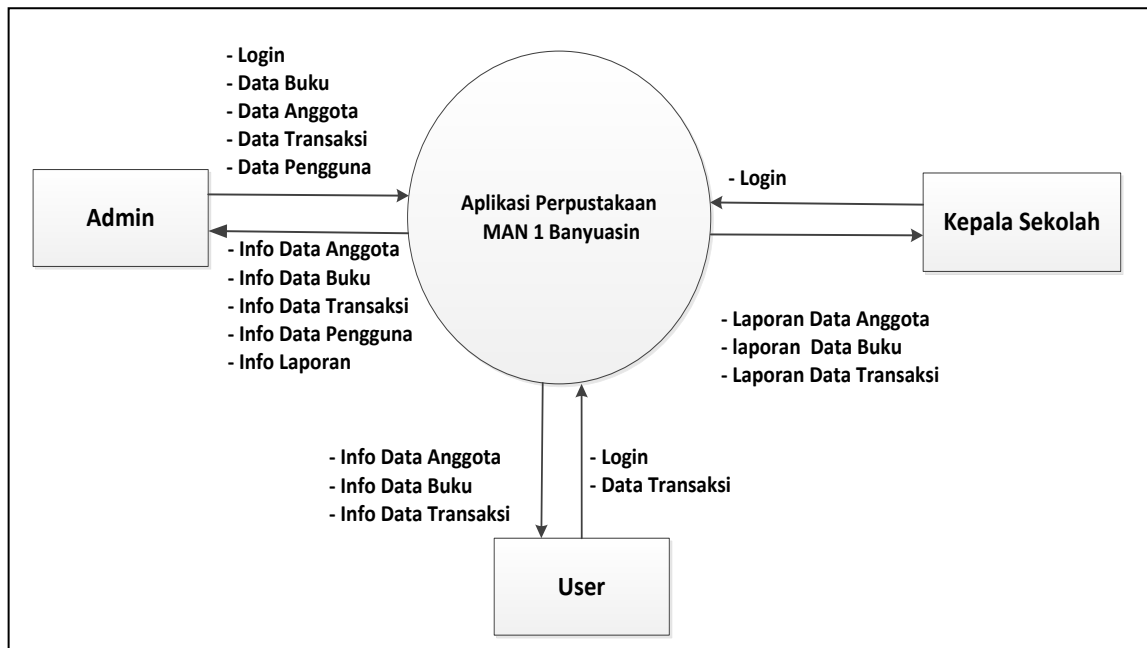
- Login
- Data Buku
- Data Anggota
- Data Transaksi
- Data Pengguna

Admin

- Info Data Anggota
- Info Data Buku
- Info Data Transaksi
- Info Data Pengguna
- Info Laporan

Aplikasi Perpustakaan MAN 1 Banyuasin

- Login

Kepala Sekolah

- Laporan Data Anggota
- laporan Data Buku
- Laporan Data Transaksi

- Info Data Anggota
- Info Data Buku
- Info Data Transaksi

- Login
- Data Transaksi

User